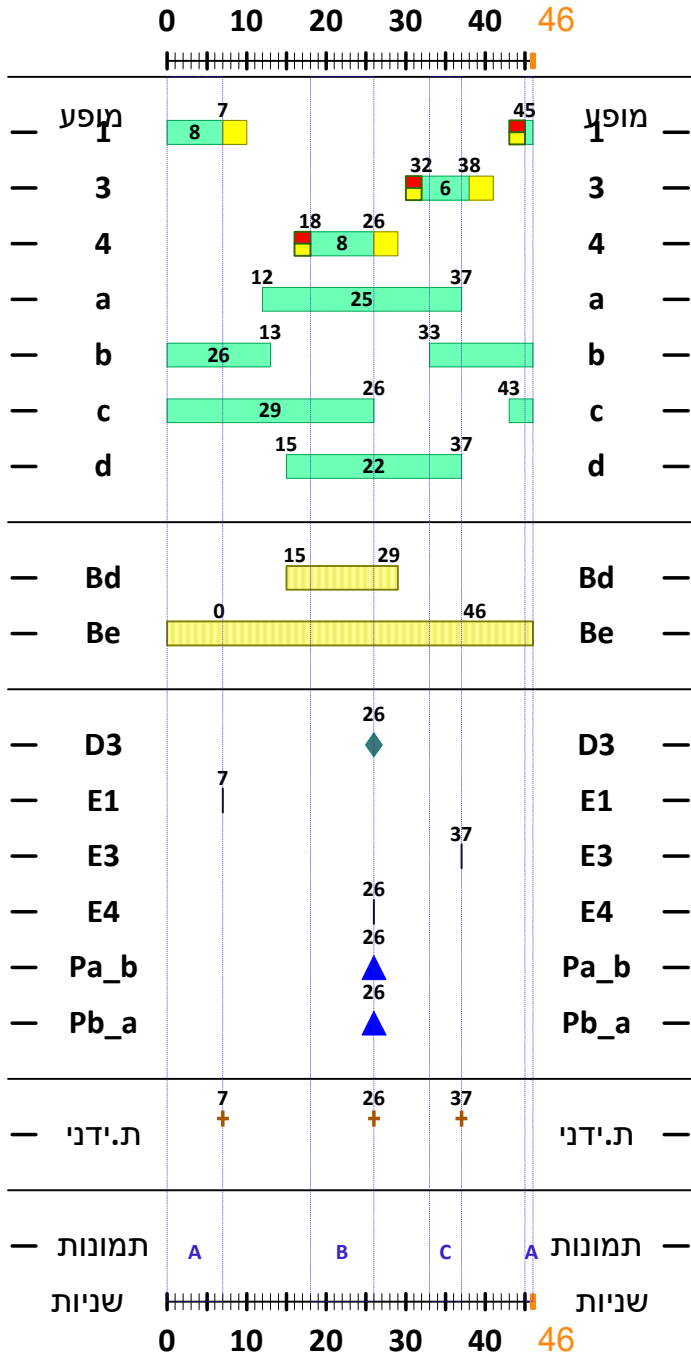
0 10 20 30 40 46

מופע 7 45 מופע
1 8 1
3 32 38 6 3
4 18 26 8 4
a 12 37 25 a
b 13 33 26 b
c 26 43 29 c
d 15 37 22 d

Bd 15 29 Bd
Be 0 46 Be

D3 26 D3
E1 7 E1
E3 37 E3
E4 26 E4
Pa_b 26 Pa_b
Pb_a 26 Pb_a

ת.ידני 7 26 37 ת.ידני

תמונות A B C A תמונות
שניות שניות
0 10 20 30 40 46